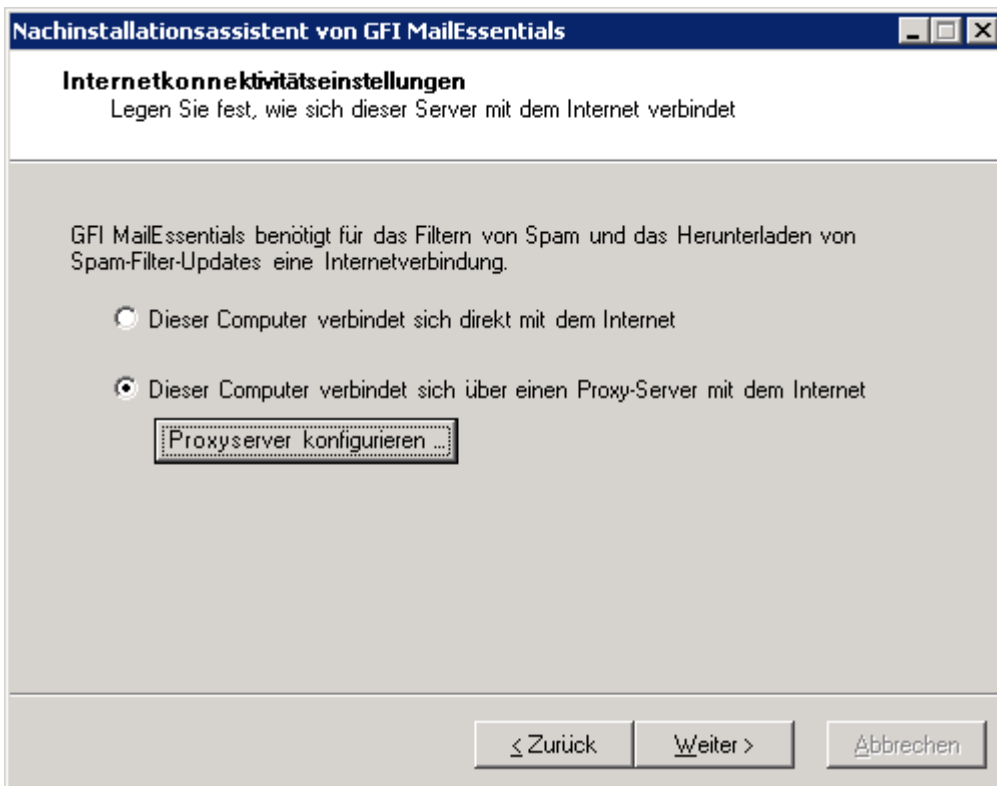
Nachinstallationsassistent von GFI MailEssentials

Internetkonnektivitätseinstellungen
Legen Sie fest, wie sich dieser Server mit dem Internet verbindet

GFI MailEssentials benötigt für das Filtern von Spam und das Herunterladen von Spam-Filter-Updates eine Internetverbindung.

Dieser Computer verbindet sich direkt mit dem Internet

Dieser Computer verbindet sich über einen Proxy-Server mit dem Internet

Proxyserver konfigurieren ...

< Zurück
Weiter >
Abbrechen